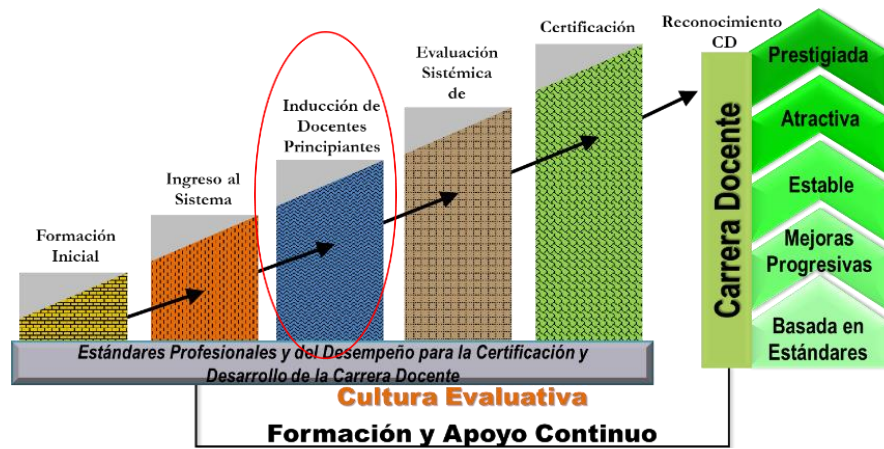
Formación Inicial

Ingreso al Sistema

Inducción de Docentes Principiantes

Evaluación Sistémica de

Certificación

Reconocimiento CD

Carrera Docente

Prestigiada

Atractiva

Estable

Mejoras Progresivas

Basada en Estándares

Estándares Profesionales y del Desempeño para la Certificación y Desarrollo de la Carrera Docente

Cultura Evaluativa

Formación y Apoyo Continuo